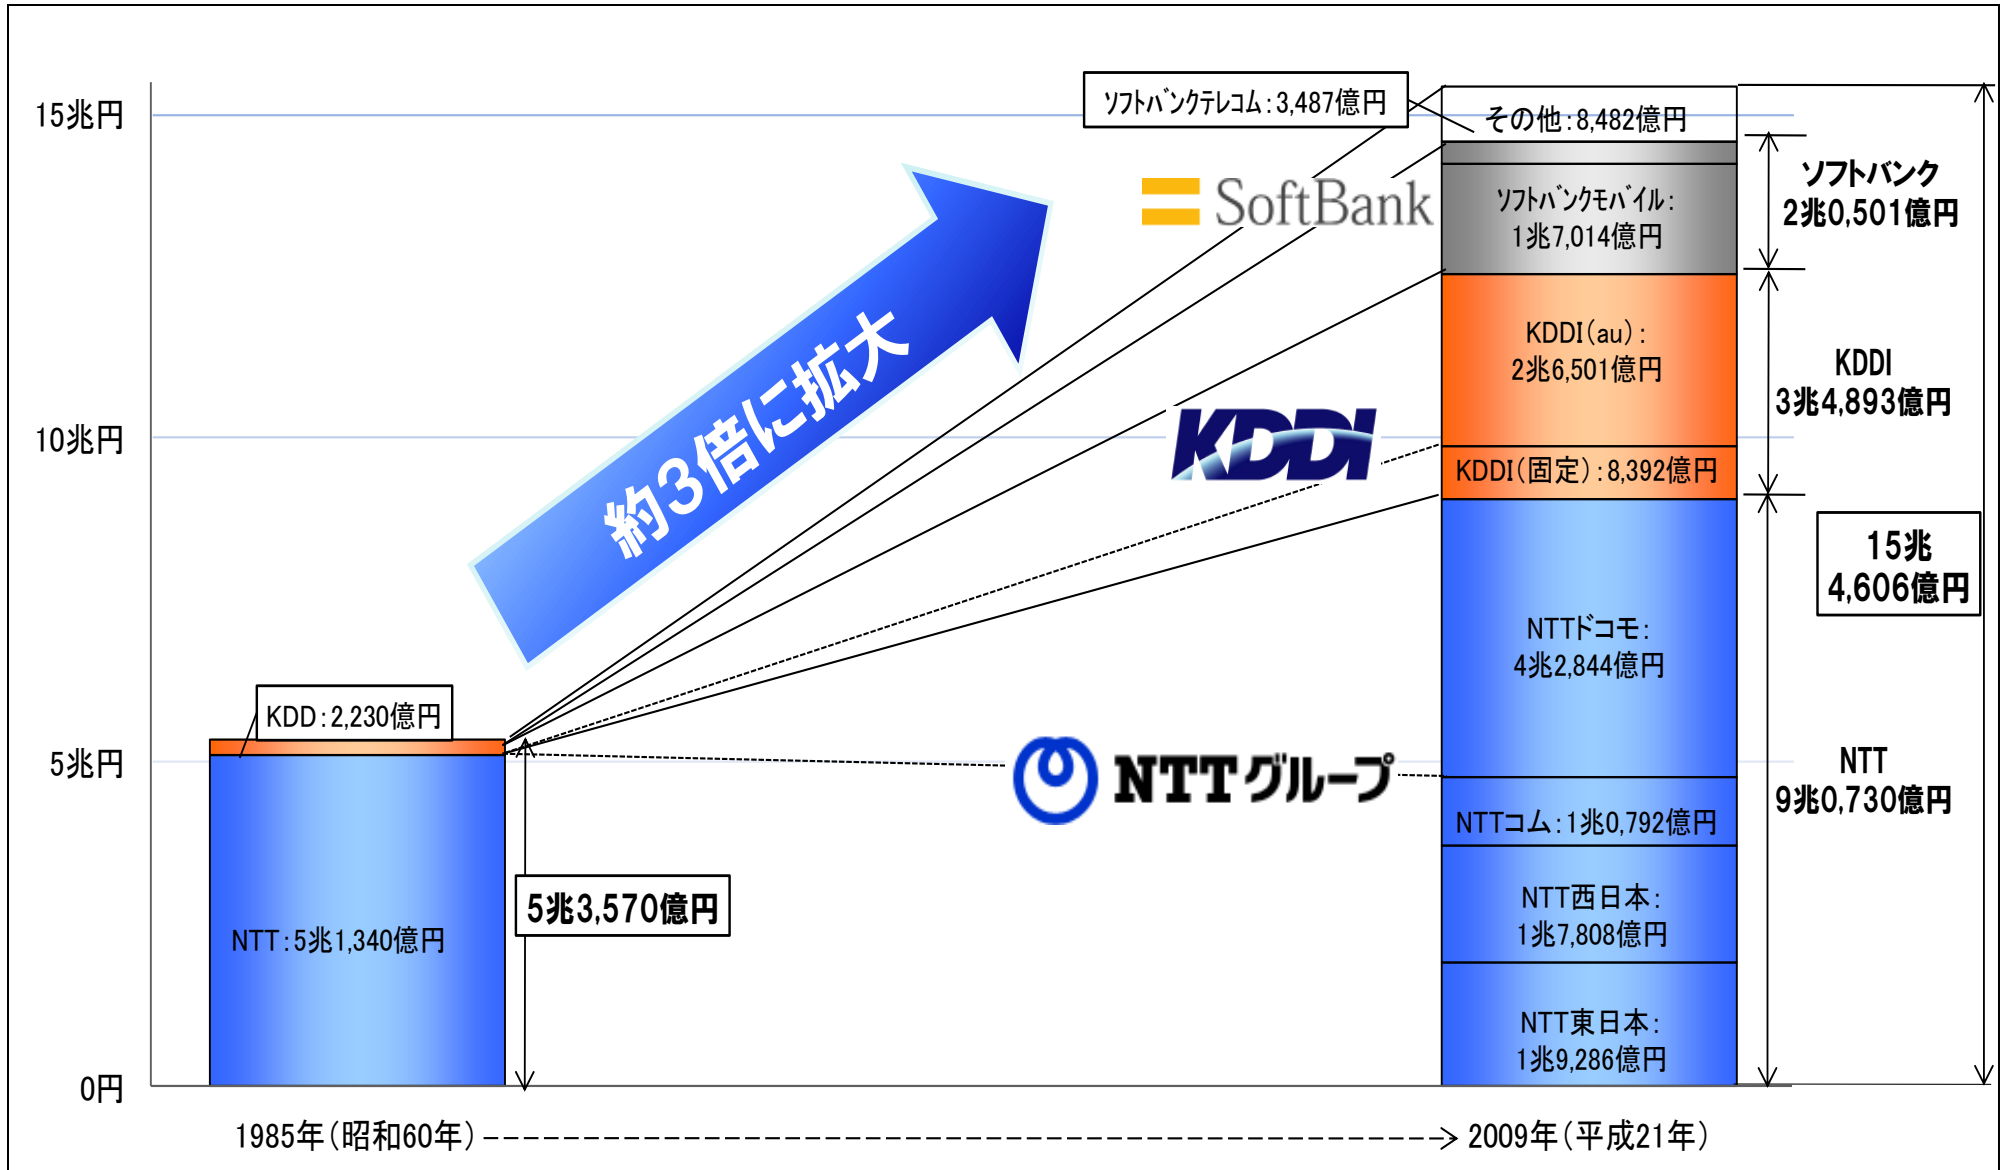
15兆円

10兆円

5兆円

0円

約3倍に拡大

ｿﾌﾄﾊﾞﾝｸﾃﾚｺﾑ:3,487億円

その他:8,482億円

SoftBank

ｿﾌﾄﾊﾞﾝｸﾓﾊﾞｲﾙ: 1兆7,014億円

ソフトバンク 2兆0,501億円

KDDI(au): 2兆6,501億円

KDDI

KDDI 3兆4,893億円

KDDI(固定):8,392億円

15兆 4,606億円

NTTドコモ: 4兆2,844億円

NTTグループ

NTT 9兆0,730億円

NTTコム:1兆0,792億円

NTT西日本: 1兆7,808億円

NTT東日本: 1兆9,286億円

KDD:2,230億円

NTT:5兆1,340億円

5兆3,570億円

1985年(昭和60年) 2009年(平成21年)